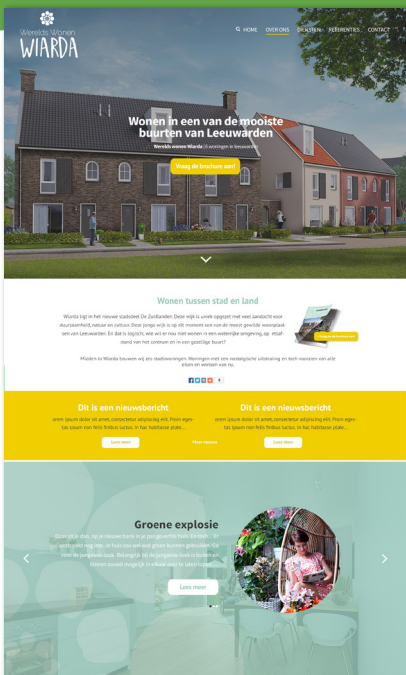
Wereld Wonen
WIARDA

HOME OVER ONS DIENSTEN REFERENTIES CONTACT

Wonen in een van de mooiste buurten van Leeuwarden

Wereld wonen Wiarda | 6 woningen in leeuwarden

Vraag de brochure aan!

Wonen tussen stad en land

Wiarda ligt in het nieuwe stadsdeel De Zuidlanden. Deze wijk is uniek opgezet met veel aandacht voor duurzaamheid, natuur en cultuur. Deze jonge wijk is op dit moment een van de meest gewilde woonplekken van Leeuwarden. En dat is logisch, wie wil er nou niet wonen in een waterrijke omgeving, op steenworp afstand van het centrum en in een gezellige buurt?

Midden in Wiarda bouwen wij een stadswoningen. Woningen met een nostalgische uitstraling en toch voorzien van alle eisen en wensen van nu.

Dit is een nieuwsbericht
orem ipsum dolor sit amet, consectetur adipiscing elit. Proin egestas ipsum non felis finibus luctus. In hac habitasse plate...
Lees meer

Meer nieuws

Dit is een nieuwsbericht
orem ipsum dolor sit amet, consectetur adipiscing elit. Proin egestas ipsum non felis finibus luctus. In hac habitasse plate...
Lees meer

Groene explosie
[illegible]

Lees meer